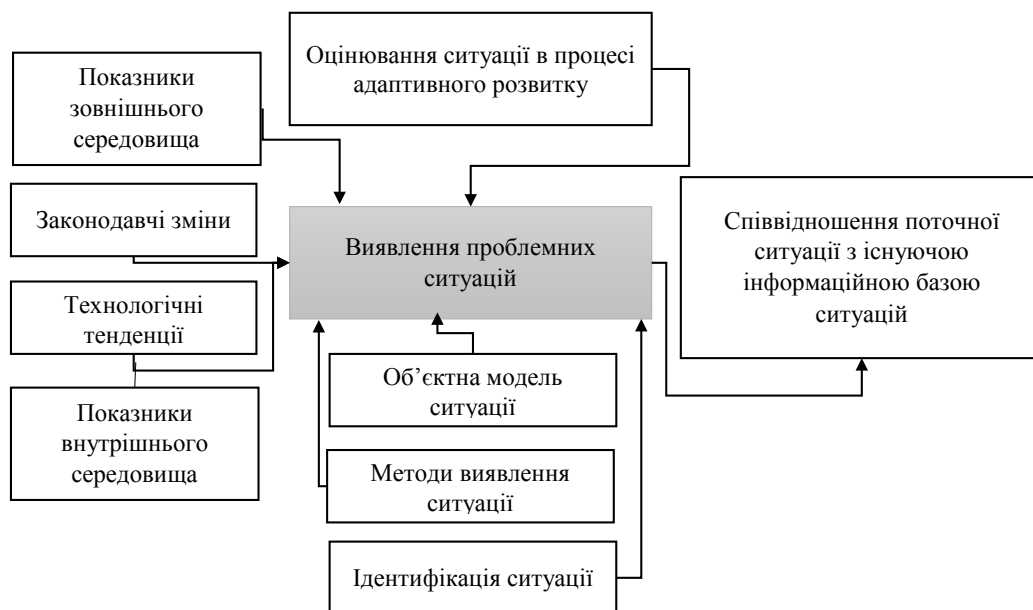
Показники зовнішнього середовища

Оцінювання ситуації в процесі адаптивного розвитку

Законодавчі зміни

Виявлення проблемних ситуацій

Співвідношення поточної ситуації з існуючою інформаційною базою ситуацій

Технологічні тенденції

Показники внутрішнього середовища

Об'єктна модель ситуації

Методи виявлення ситуації

Ідентифікація ситуації